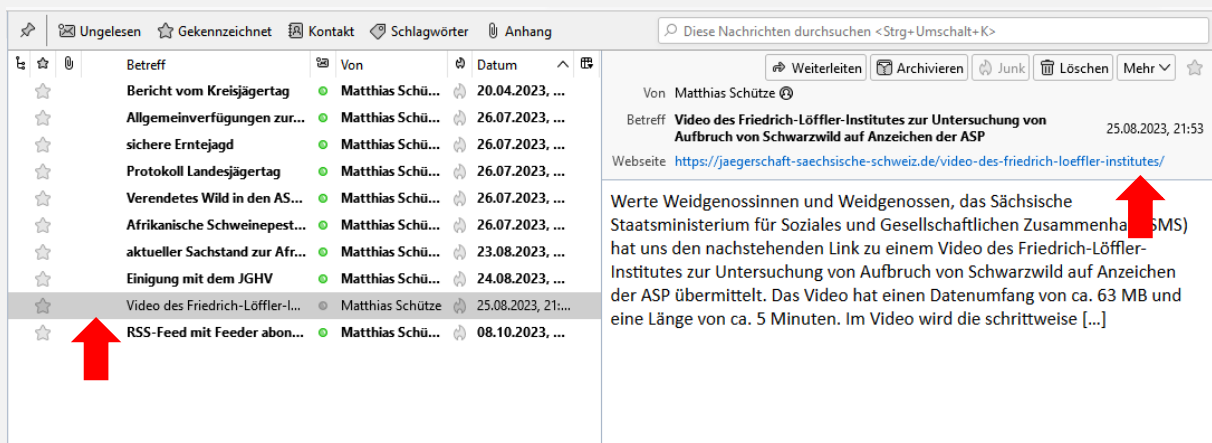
Ungelesen Gekennzeichnet Kontakt Schlagwörter Anhang

Diese Nachrichten durchsuchen <Strg+Umschalt+K>

| Betreff | Von | Datum |
|---|---|---|
| Bericht vom Kreisjägertag | Matthias Schü... | 20.04.2023, ... |
| Allgemeinverfügungen zur... | Matthias Schü... | 26.07.2023, ... |
| sichere Erntejagd | Matthias Schü... | 26.07.2023, ... |
| Protokoll Landesjägertag | Matthias Schü... | 26.07.2023, ... |
| Verendetes Wild in den AS... | Matthias Schü... | 26.07.2023, ... |
| Afrikanische Schweinepest... | Matthias Schü... | 26.07.2023, ... |
| aktueller Sachstand zur Afr... | Matthias Schü... | 23.08.2023, ... |
| Einigung mit dem JGHV | Matthias Schü... | 24.08.2023, ... |
| Video des Friedrich-Löffler-I... | Matthias Schütze | 25.08.2023, 21:... |
| RSS-Feed mit Feeder abon... | Matthias Schü... | 08.10.2023, ... |

Weiterleiten Archivieren Junk Löschen Mehr

Von Matthias Schütze
Betreff Video des Friedrich-Löffler-Institutes zur Untersuchung von Aufbruch von Schwarzwild auf Anzeichen der ASP 25.08.2023, 21:53
Webseite https://jaegerschaft-saechsische-schweiz.de/video-des-friedrich-loeffler-institutes/

Werte Weidgenossinnen und Weidgenossen, das Sächsische Staatsministerium für Soziales und Gesellschaftlichen Zusammenha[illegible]SMS) hat uns den nachstehenden Link zu einem Video des Friedrich-Löffler-Institutes zur Untersuchung von Aufbruch von Schwarzwild auf Anzeichen der ASP übermittelt. Das Video hat einen Datenumfang von ca. 63 MB und eine Länge von ca. 5 Minuten. Im Video wird die schrittweise [...]